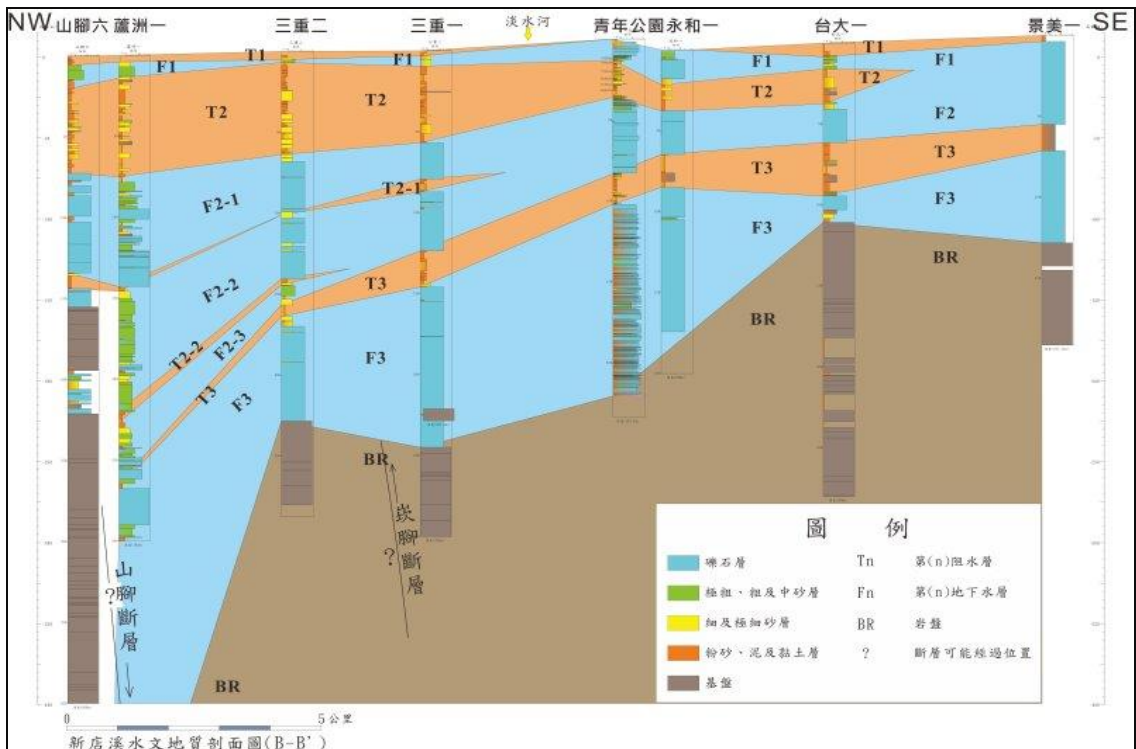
NW 山腳六 蘆洲一 三重二 三重一 淡水河 青年公園 永和一 台大一 景美一 SE

T1 F1 T2 F1 T2 T1 F1 F1 T2 T2 F1 T2 F2 T3 T3 F3 F2-1 T2-1 F3 F2-2 T3 BR BR T2-2 F2-3 T3 F3 F3 BR

崁腳斷層 ?

山腳斷層 ?

BR

圖 例

| | | | |
|---|---|---|---|
| 礫石層 | Tn | 第(n)阻水層 |
| 極粗、粗及中砂層 | Fn | 第(n)地下水層 |
| 細及極細砂層 | BR | 岩盤 |
| 粉砂、泥及黏土層 | ? | 斷層可能經過位置 |
| 基盤 | | |

0 5公里

新店溪水文地質剖面圖(B-B')